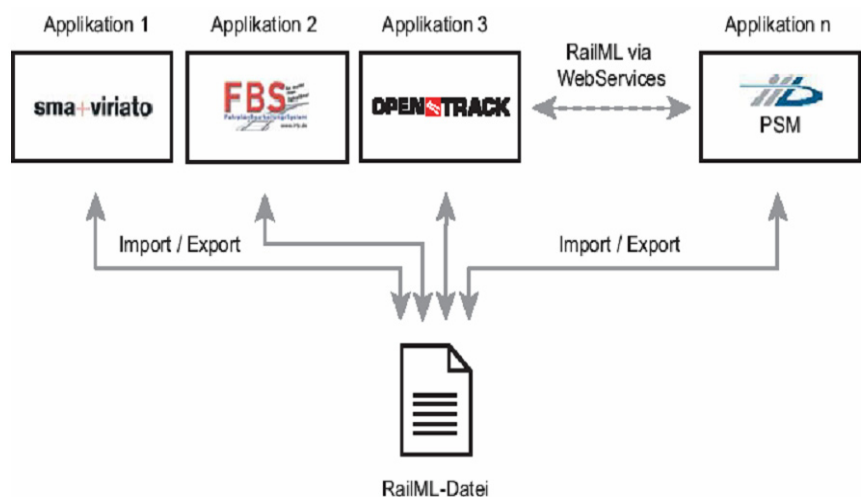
Applikation 1

sma+viriato

Applikation 2

FBS

Fahrplanbearbeitungssystem

www.irfp.de

Applikation 3

OPENTRACK

RailML via WebServices

Applikation n

PSM

Import / Export

Import / Export

RailML-Datei